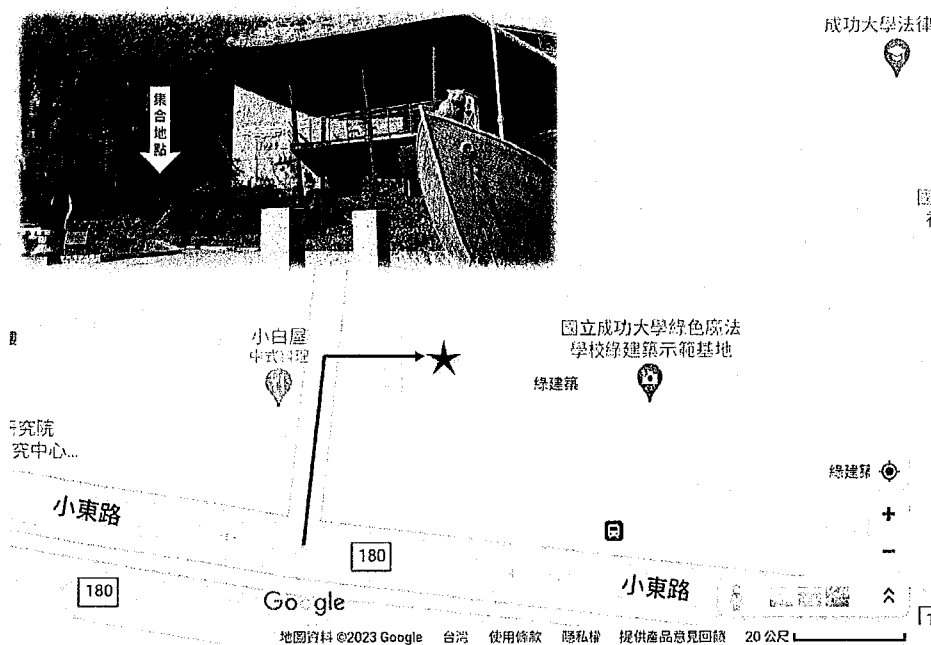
集合地點

成功大學法律

小白屋
中式料理

國立成功大學綠色魔法
學校綠建築示範基地

綠建築

研究院
究中心...

綠建築

小東路

180

180

小東路

Google

地圖資料 ©2023 Google　台灣　使用條款　隱私權　提供產品意見回饋　20 公尺